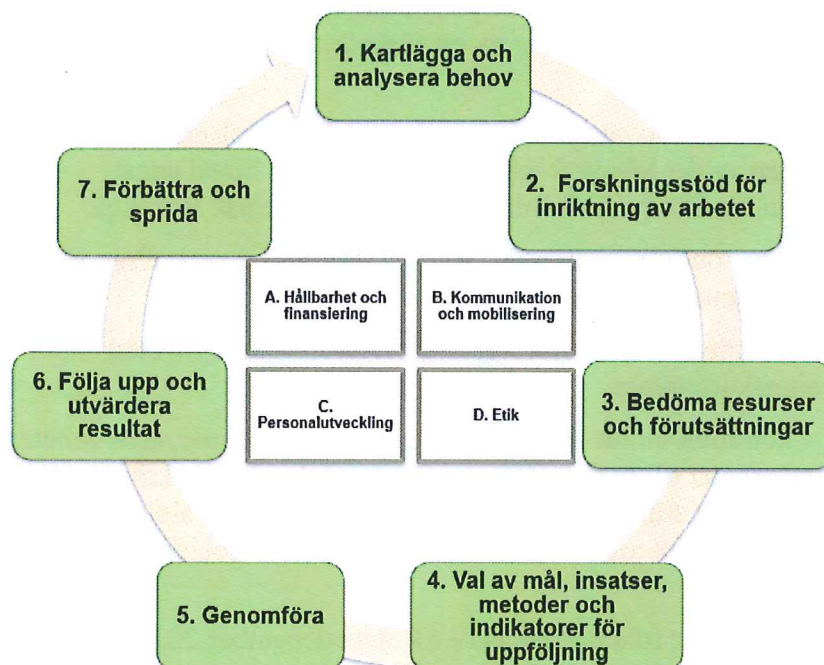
1. Kartlägga och analysera behov

2. Forskningsstöd för inriktning av arbetet

3. Bedöma resurser och förutsättningar

4. Val av mål, insatser, metoder och indikatorer för uppföljning

5. Genomföra

6. Följa upp och utvärdera resultat

7. Förbättra och sprida

A. Hållbarhet och finansiering

B. Kommunikation och mobilisering

C. Personalutveckling

D. Etik